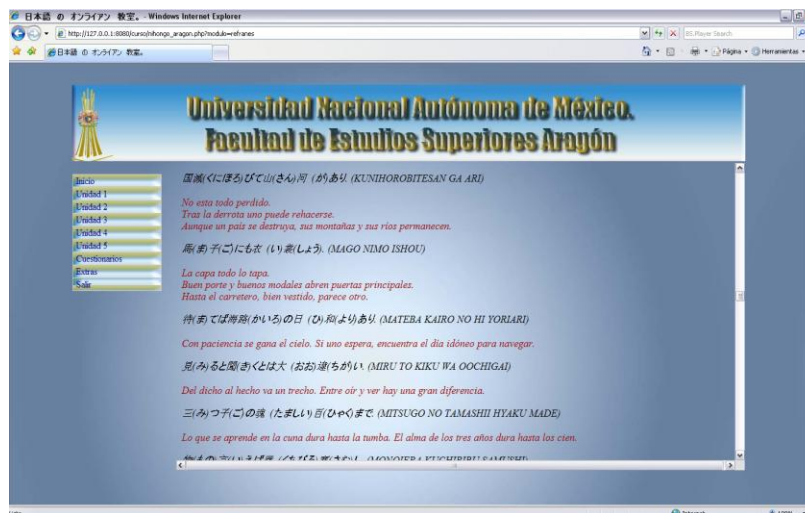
日本語 の オンライアン 教室。 - Windows Internet Explorer

http://127.0.0.1:8080/curso/nihongo_aragon.php?modulo=refranes

BS.Player Search

日本語 の オンライアン 教室。

Página · Herramientas

Universidad Nacional Autónoma de México.
Facultad de Estudios Superiores Aragón

Inicio
Unidad 1
Unidad 2
Unidad 3
Unidad 4
Unidad 5
Cuestionarios
Extras
Salir

国破(くにほろ)びて山(さん)河(が)あり. (KUNIHOROBITESAN GA ARI)

No esta todo perdido.
Tras la derrota uno puede rehacerse.
Aunque un país se destruya, sus montañas y sus ríos permanecen.

馬(ま)子(ご)にも衣(い)裳(しょう). (MAGO NIMO ISHOU)

La capa todo lo tapa.
Buen porte y buenos modales abren puertas principales.
Hasta el carretero, bien vestido, parece otro.

待(ま)てば海路(かいろ)の日(ひ)和(より)あり. (MATEBA KAIRO NO HI YORIARI)

Con paciencia se gana el cielo. Si uno espera, encuentra el día idóneo para navegar.

見(み)ると聞(き)くとは大(おお)違(ちが)い. (MIRU TO KIKU WA OOCHIGAI)

Del dicho al hecho va un trecho. Entre oír y ver hay una gran diferencia.

三(み)つ子(ご)の魂(たましい)百(ひゃく)まで. (MITSUGO NO TAMASHII HYAKU MADE)

Lo que se aprende en la cuna dura hasta la tumba. El alma de los tres años dura hasta los cien.

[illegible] (MONOIEBA KUCHIBIRU SAMUSHI)